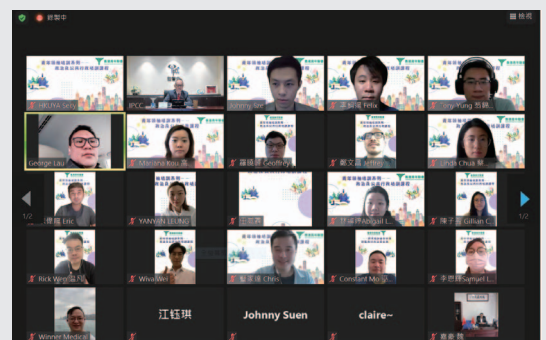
錄製中
檢視
HKUNA Secr
JPCC
Johnny Ser
梁知揚 Felix
Tony Fung 馮棟
George Lau
Mandria Kwo 唐
羅顯明 Geoffrey
鄭文認 Jethro
Linda Chua 蔡
1/2
1/2
曾陽 Eric
YANYAN LEUNG
王宏燕
甘卓琳 Abigail L
陳子喬 Gillian C
Rick Wei 温兆
Whva Wen
黎彥鴻 Chris
Constant Mo
李思健 Samuel L
Winner Medical
江钰琪
Johnny Suen
claire~
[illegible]